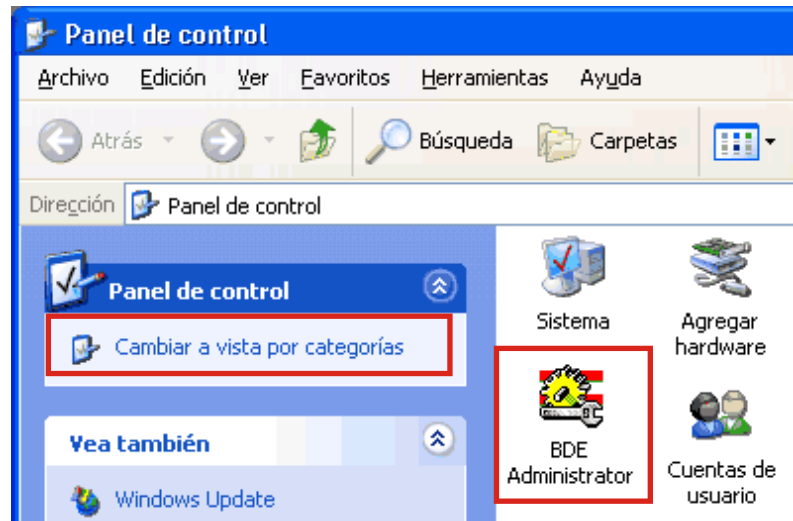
Panel de control

Archivo Edición Ver Favoritos Herramientas Ayuda

Atrás Búsqueda Carpetas

Dirección Panel de control

Panel de control

Cambiar a vista por categorías

Vea también

Windows Update

Sistema

Agregar hardware

BDE Administrator

Cuentas de usuario